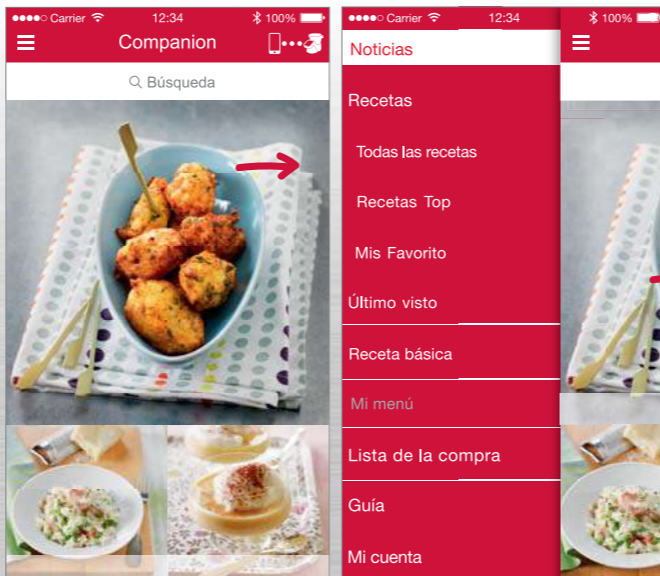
●●●●○ Carrier 12:34 100%

Companion

Búsqueda

●●●●○ Carrier 12:34 100%

Noticias

Recetas

Todas las recetas

Recetas Top

Mis Favorito

Último visto

Receta básica

Mi menú

Lista de la compra

Guía

Mi cuenta